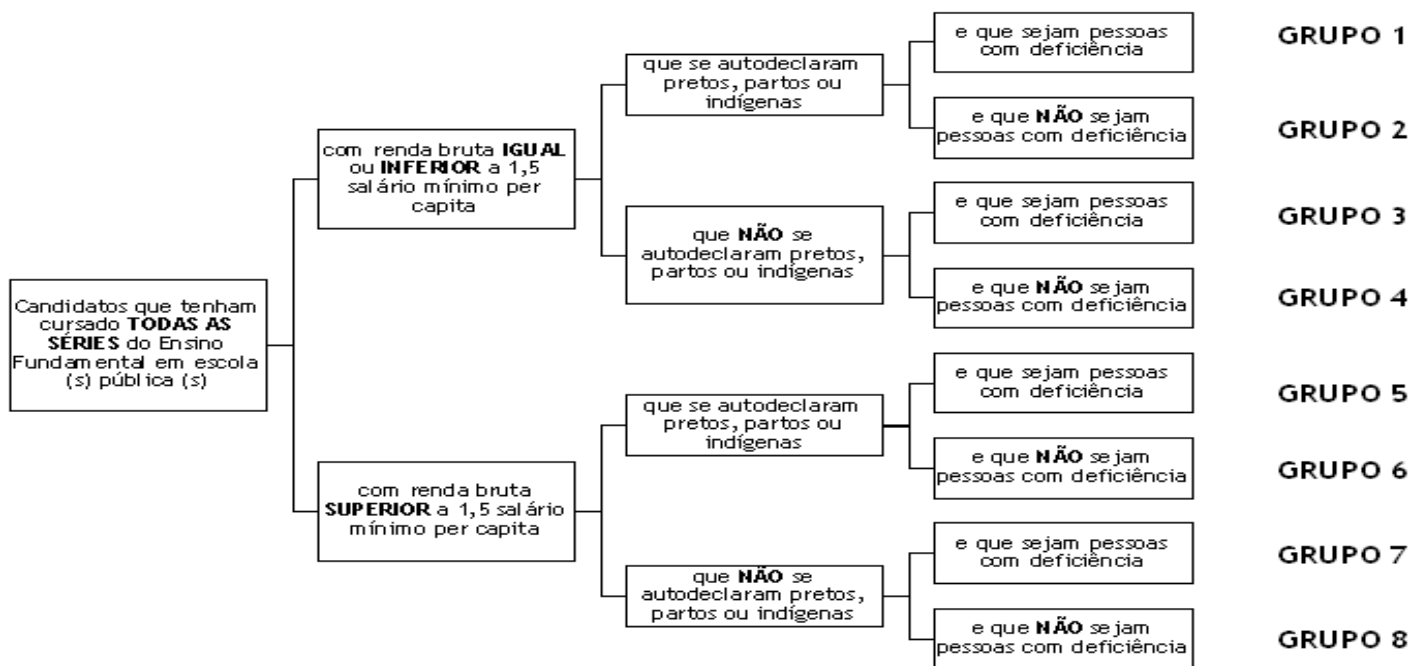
Candidatos que tenham cursado **TODAS AS SÉRIES** do Ensino Fundamental em escola (s) pública (s)

com renda bruta **IGUAL** ou **INFERIOR** a 1,5 salário mínimo per capita

que se autodeclaram pretos, partos ou indígenas

e que sejam pessoas com deficiência

GRUPO 1

e que **NÃO** sejam pessoas com deficiência

GRUPO 2

que **NÃO** se autodeclaram pretos, partos ou indígenas

e que sejam pessoas com deficiência

GRUPO 3

e que **NÃO** sejam pessoas com deficiência

GRUPO 4

com renda bruta **SUPERIOR** a 1,5 salário mínimo per capita

que se autodeclaram pretos, partos ou indígenas

e que sejam pessoas com deficiência

GRUPO 5

e que **NÃO** sejam pessoas com deficiência

GRUPO 6

que **NÃO** se autodeclaram pretos, partos ou indígenas

e que sejam pessoas com deficiência

GRUPO 7

e que **NÃO** sejam pessoas com deficiência

GRUPO 8